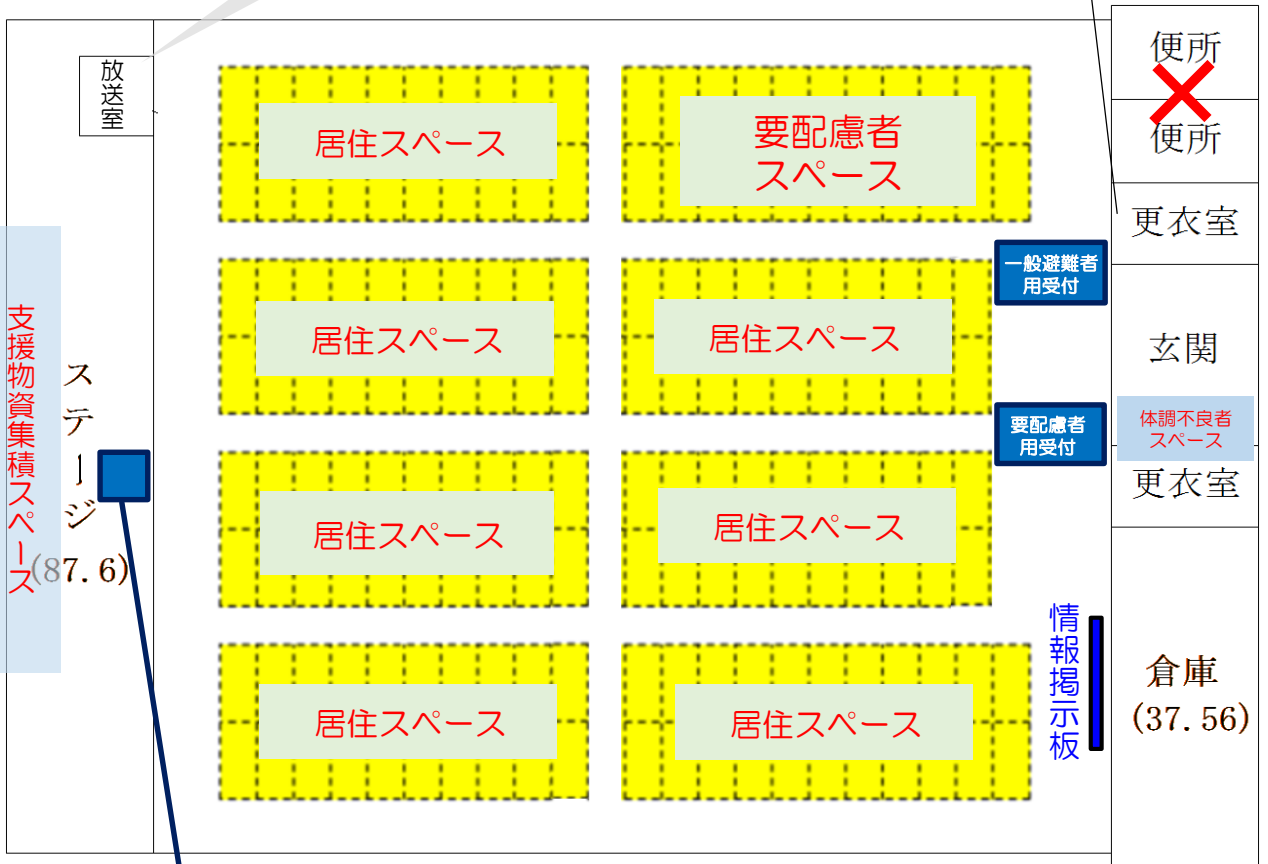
放送室

居住スペース

要配慮者スペース

便所

便所

更衣室

一般避難者用受付

支援物資集積スペース

ステージ (87.6)

居住スペース

居住スペース

玄関

要配慮者用受付

体調不良者スペース

更衣室

居住スペース

居住スペース

情報掲示板

倉庫 (37.56)

居住スペース

居住スペース